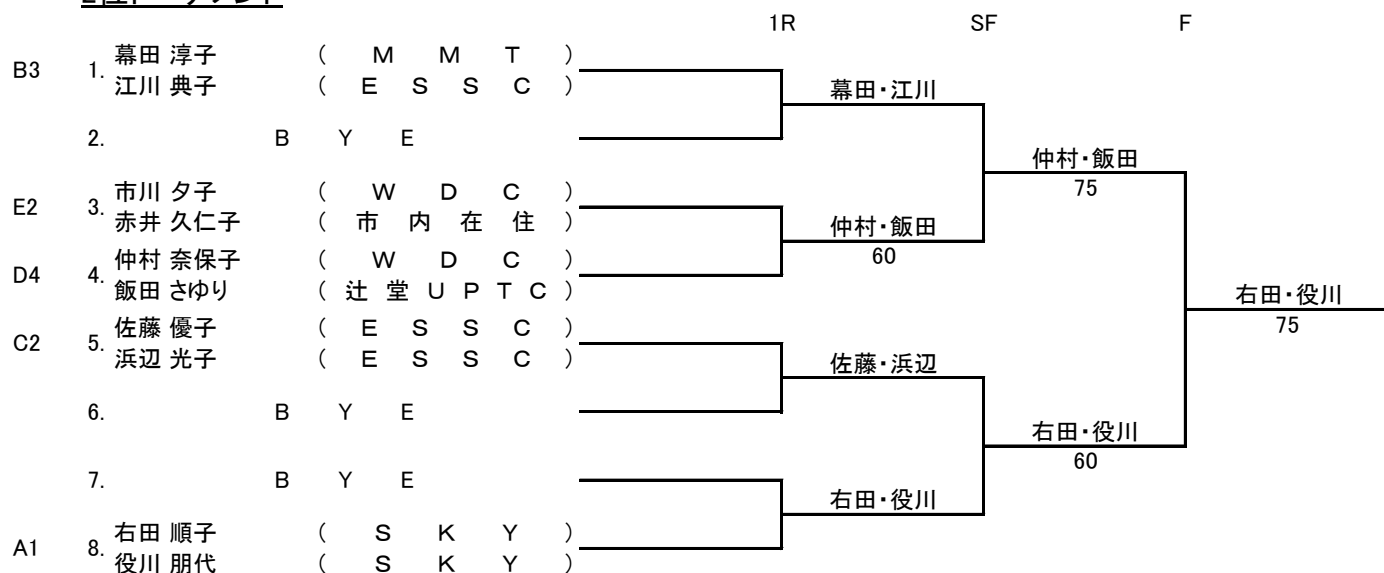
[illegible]

1R SF F

B3 1. 幕田 淳子 ( M M T )
江川 典子 ( E S S C )

2. B Y E

E2 3. 市川 夕子 ( W D C )
赤井 久仁子 ( 市 内 在 住 )

D4 4. 仲村 奈保子 ( W D C )
飯田 さゆり ( 辻 堂 U P T C )

C2 5. 佐藤 優子 ( E S S C )
浜辺 光子 ( E S S C )

6. B Y E

7. B Y E

A1 8. 右田 順子 ( S K Y )
役川 朋代 ( S K Y )

幕田・江川

仲村・飯田
60

佐藤・浜辺

右田・役川

仲村・飯田
75

右田・役川
60

右田・役川
75